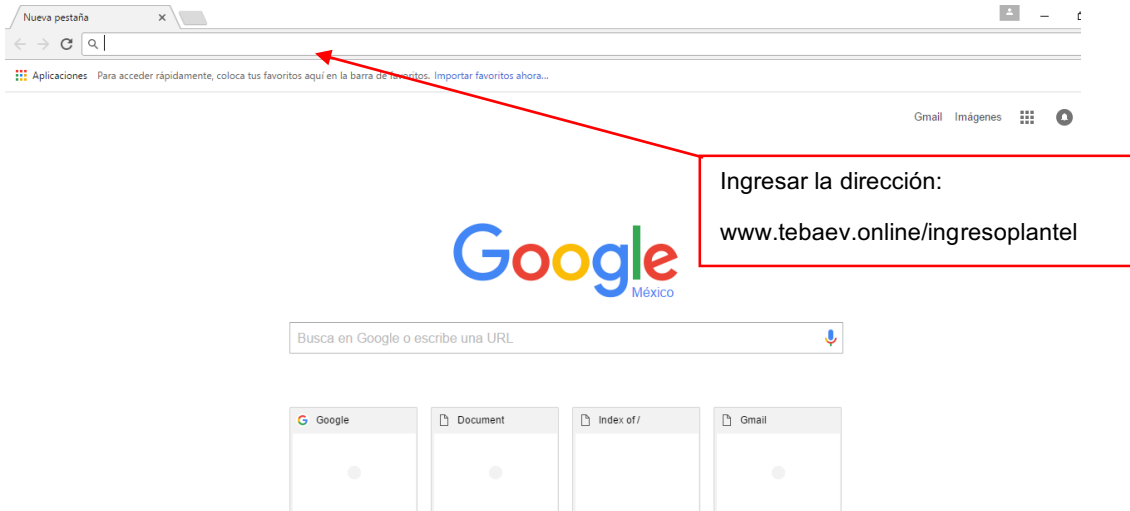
Nueva pestaña ×

Aplicaciones Para acceder rápidamente, coloca tus favoritos aquí en la barra de favoritos. Importar favoritos ahora...

Gmail Imágenes

Ingresar la dirección:

www.tebaev.online/ingresoplantel

Google
México

Busca en Google o escribe una URL

Google

Document

Index of /

Gmail